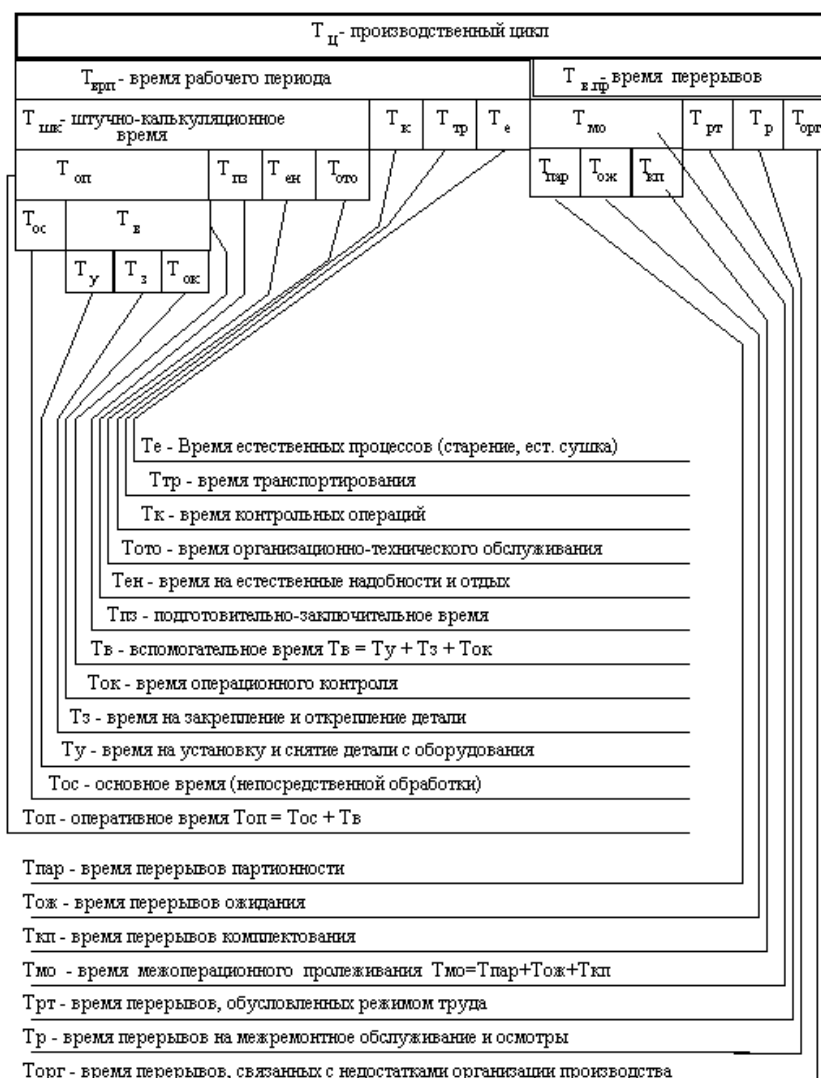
$T_ц$- производственный цикл

$T_{врп}$- время рабочего периода

$T_{в.пр}$- время перерывов

$T_{шк}$- штучно-калькуляционное время

$T_к$

$T_{тр}$

$T_е$

$T_{мо}$

$T_{рт}$

$T_р$

$T_{орг}$

$T_{оп}$

$T_{пз}$

$T_{ен}$

$T_{ото}$

$T_{пар}$

$T_{ож}$

$T_{кп}$

$T_{ос}$

$T_в$

$T_у$

$T_з$

$T_{ок}$

Те - Время естественных процессов (старение, ест. сушка)

Ттр - время транспортирования

Тк - время контрольных операций

Тото - время организационно-технического обслуживания

Тен - время на естественные надобности и отдых

Тпз - подготовительно-заключительное время

Тв - вспомогательное время Тв = Ту + Тз + Ток

Ток - время операционного контроля

Тз - время на закрепление и открепление детали

Ту - время на установку и снятие детали с оборудования

Тос - основное время (непосредственной обработки)

Топ - оперативное время Топ = Тос + Тв

Тпар - время перерывов партионности

Тож - время перерывов ожидания

Ткп - время перерывов комплектования

Тмо - время межоперационного пролеживания Тмо=Тпар+Тож+Ткп

Трт - время перерывов, обусловленных режимом труда

Тр - время перерывов на межремонтное обслуживание и осмотры

Торг - время перерывов, связанных с недостатками организации производства